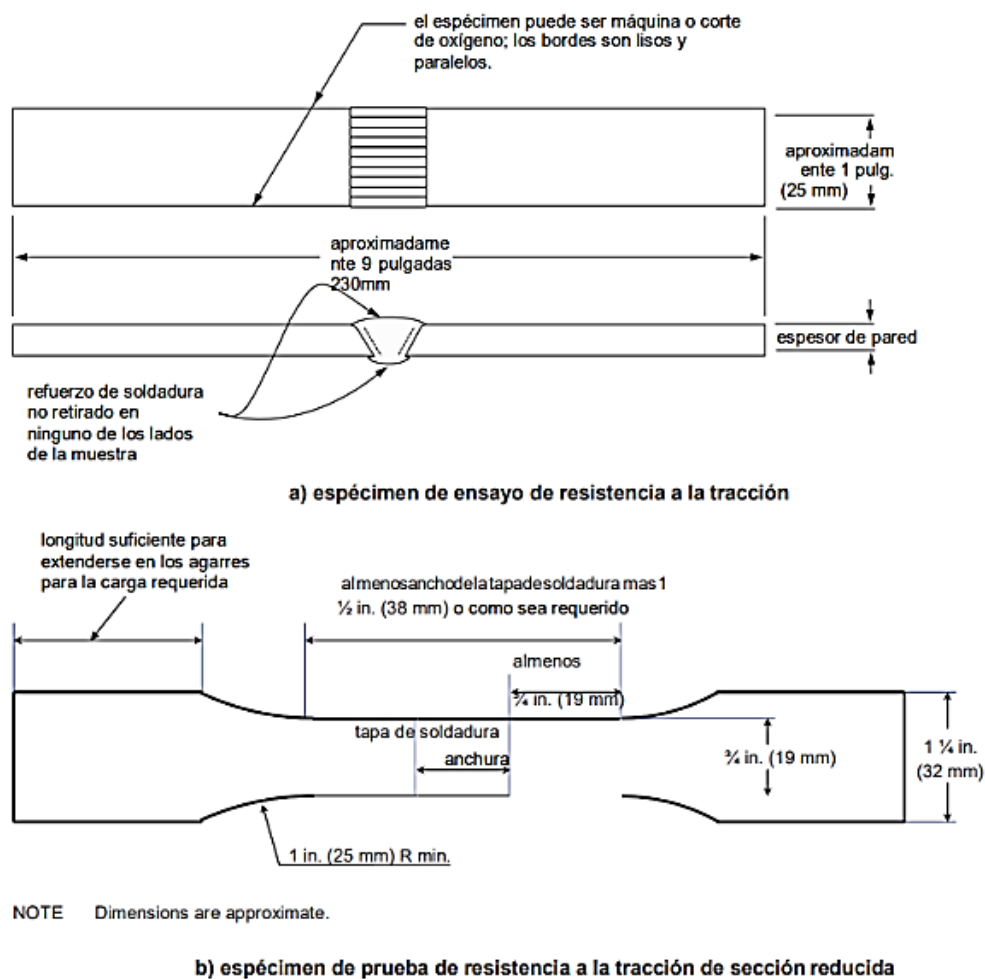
el espécimen puede ser máquina o corte de oxígeno; los bordes son lisos y paralelos.

aproximadam ente 1 pulg. (25 mm)

aproximadame nte 9 pulgadas 230mm

espesor de pared

refuerzo de soldadura no retirado en ninguno de los lados de la muestra

a) espécimen de ensayo de resistencia a la tracción

longitud suficiente para extenderse en los agarres para la carga requerida

almenosanchodelatapadesoldaduramas1 ½ in. (38 mm) o como sea requerido

almenos

¾ in. (19 mm)

tapa de soldadura

anchura

¾ in. (19 mm)

1 ¼ in. (32 mm)

1 in. (25 mm) R min.

NOTE Dimensions are approximate.

b) espécimen de prueba de resistencia a la tracción de sección reducida